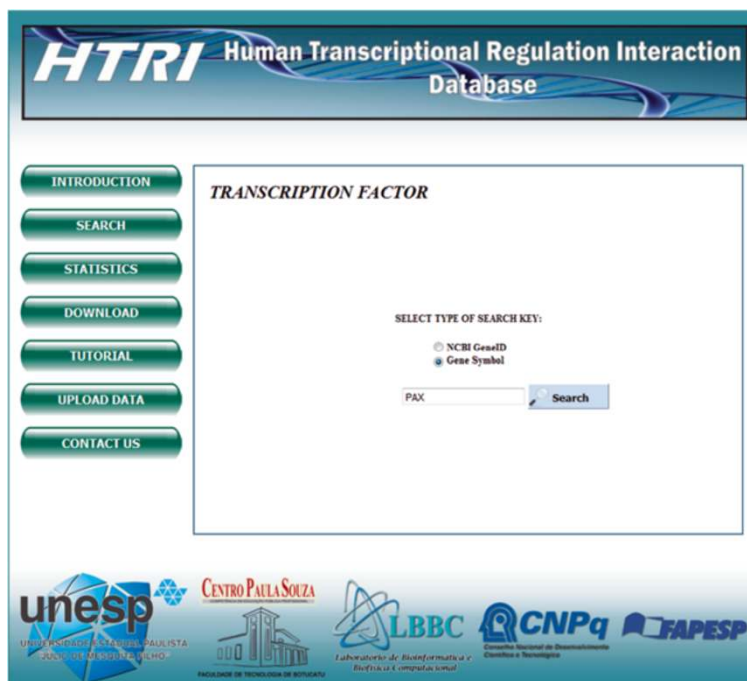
HTRI Human Transcriptional Regulation Interaction Database

INTRODUCTION
SEARCH
STATISTICS
DOWNLOAD
TUTORIAL
UPLOAD DATA
CONTACT US

TRANSCRIPTION FACTOR

SELECT TYPE OF SEARCH KEY:

NCBI GeneID
Gene Symbol

PAX
Search

unesp
UNIVERSIDADE ESTADUAL PAULISTA "JÚLIO DE MESQUITA FILHO"

CENTRO PAULA SOUZA
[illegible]
FACULDADE DE TECNOLOGIA DE BOTUCATU

LBBC
Laboratório de Bioinformática e Biofísica Computacional

CNPq
Conselho Nacional de Desenvolvimento Científico e Tecnológico

FAPESP